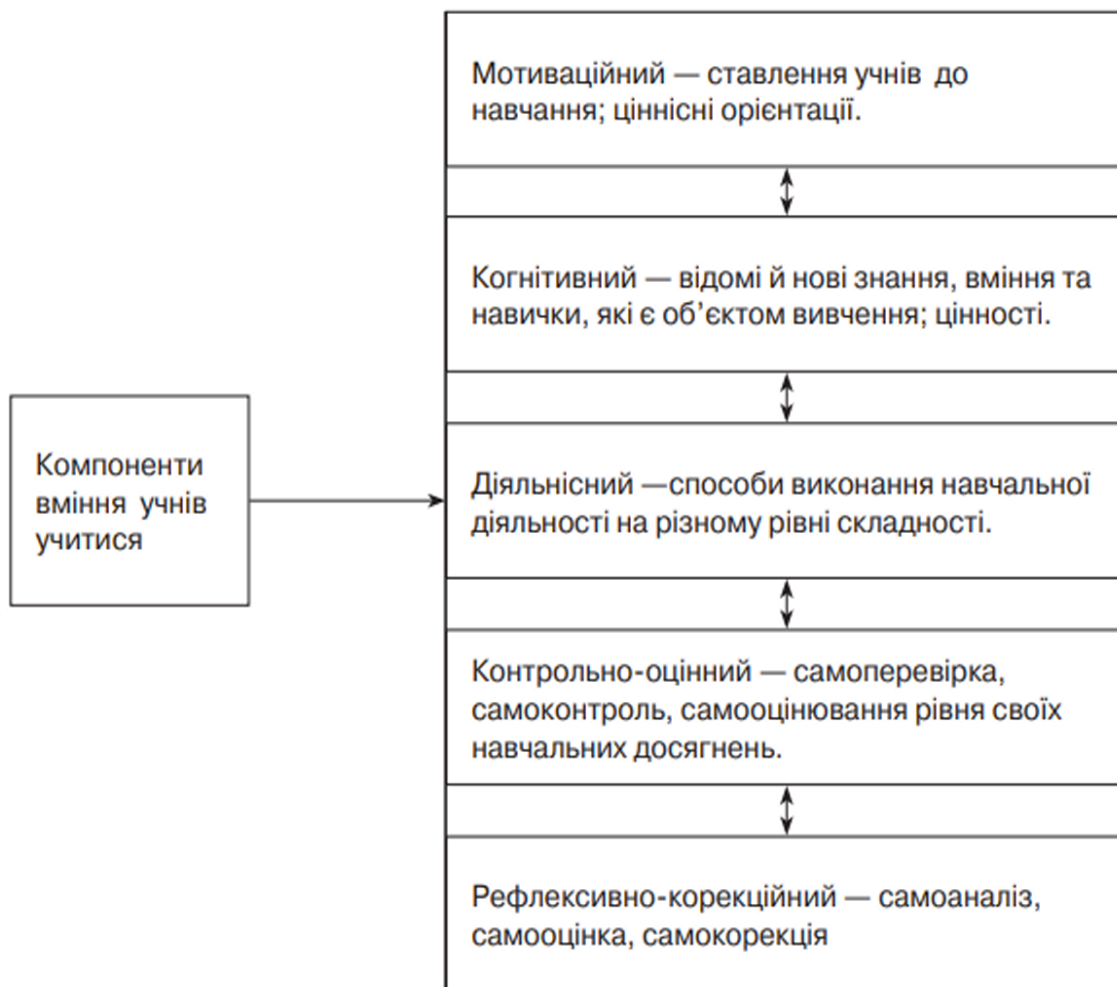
Компоненти вміння учнів учитися

Мотиваційний — ставлення учнів до навчання; ціннісні орієнтації.

Когнітивний — відомі й нові знання, вміння та навички, які є об'єктом вивчення; цінності.

Діяльнісний —способи виконання навчальної діяльності на різному рівні складності.

Контрольно-оцінний — самоперевірка, самоконтроль, самооцінювання рівня своїх навчальних досягнень.

Рефлексивно-корекційний — самоаналіз, самооцінка, самокорекція